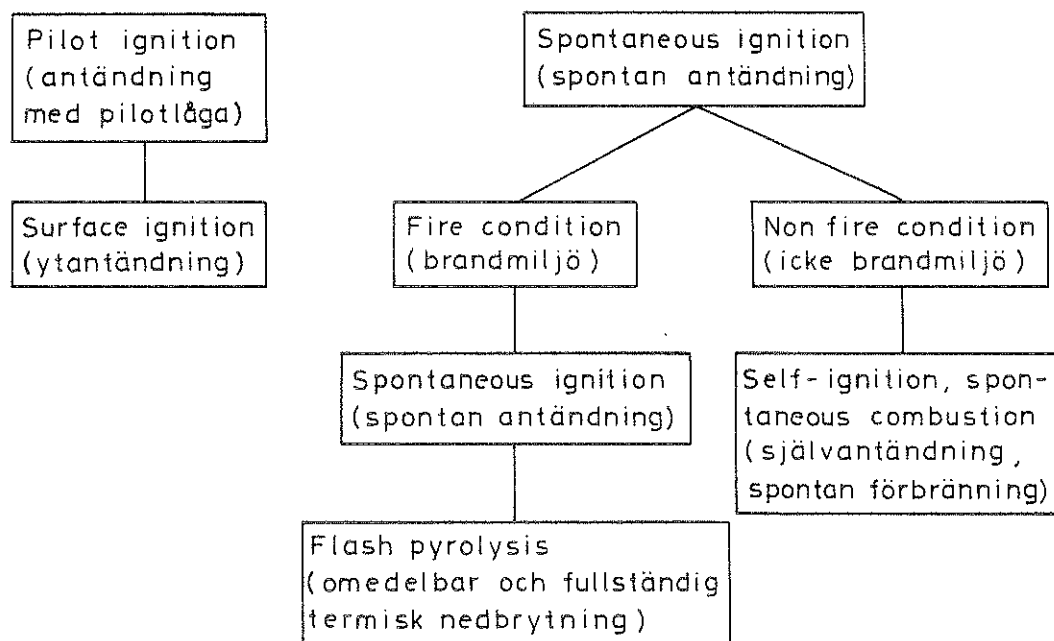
Pilot ignition (antändning med pilotlåga)

Surface ignition (ytantändning)

Spontaneous ignition (spontan antändning)

Fire condition (brandmiljö)

Non fire condition (icke brandmiljö)

Spontaneous ignition (spontan antändning)

Self-ignition, spontaneous combustion (självantändning, spontan förbränning)

Flash pyrolysis (omedelbar och fullständig termisk nedbrytning)